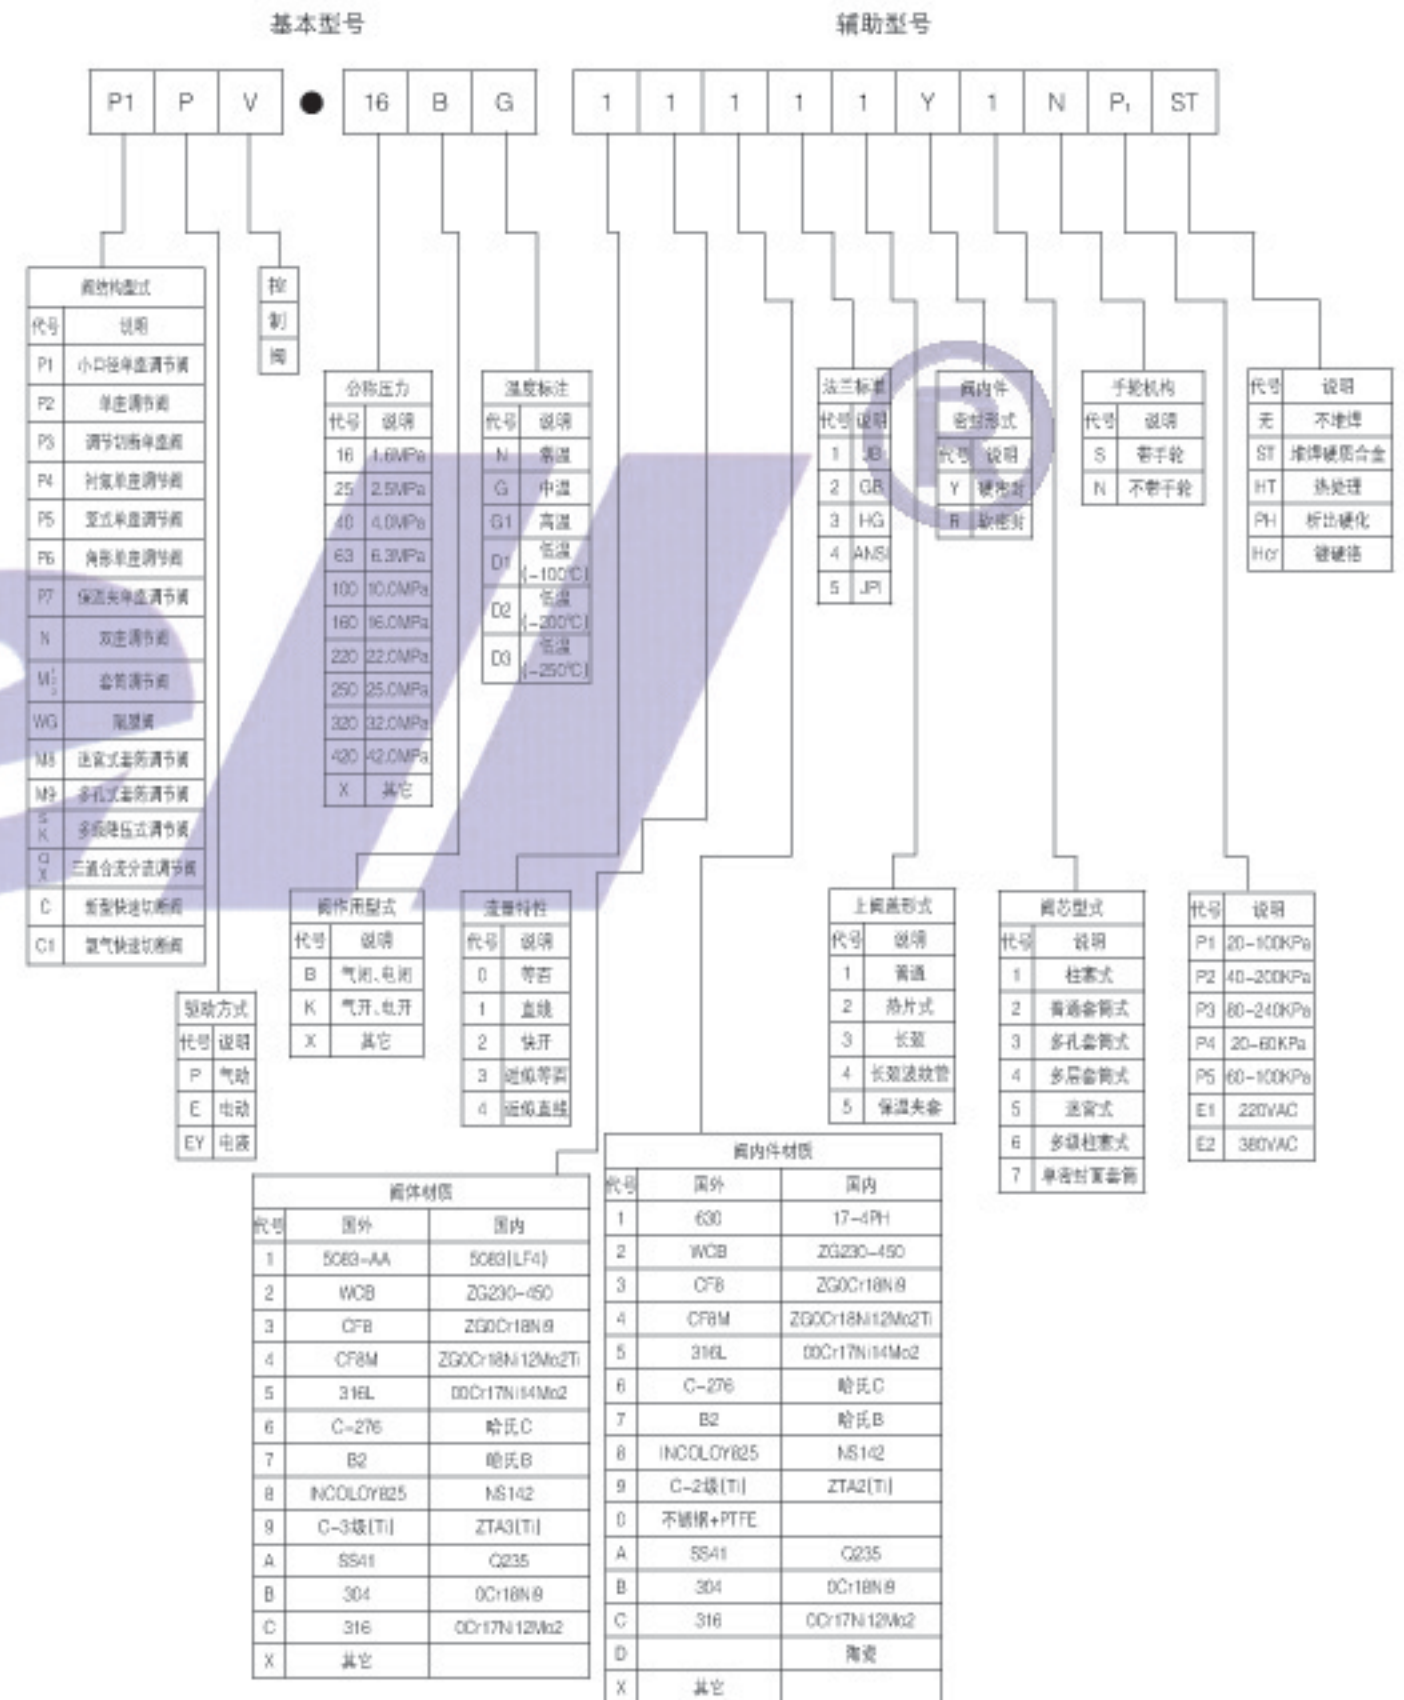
基本型号

辅助型号

| P1 | P | V |
|---|---|---|

●

| 16 | B | G |
|---|---|---|

| 1 | 1 | 1 | 1 | 1 | Y | 1 | N | P₁ | ST |
|---|---|---|---|---|---|---|---|---|---|

阀结构型式

| 代号 | 说明 |
|---|---|
| P1 | 小口径单座调节阀 |
| P2 | 单座调节阀 |
| P3 | 调节切断单座阀 |
| P4 | 衬氟单座调节阀 |
| P5 | 立式单座调节阀 |
| P6 | 角形单座调节阀 |
| P7 | 保温夹单座调节阀 |
| N | 双座调节阀 |
| M | 套筒调节阀 |
| WG | 隔膜阀 |
| M8 | 迷宫式套筒调节阀 |
| M9 | 多孔式套筒调节阀 |
| SK | 多级降压式调节阀 |
| QX | 三通合流分流调节阀 |
| C | 蝶型快速切断阀 |
| C1 | 氧气快速切断阀 |

控制阀

公称压力

| 代号 | 说明 |
|---|---|
| 16 | 1.6MPa |
| 25 | 2.5MPa |
| 40 | 4.0MPa |
| 63 | 6.3MPa |
| 100 | 10.0MPa |
| 160 | 16.0MPa |
| 220 | 22.0MPa |
| 250 | 25.0MPa |
| 320 | 32.0MPa |
| 420 | 42.0MPa |
| X | 其它 |

温度标注

| 代号 | 说明 |
|---|---|
| N | 常温 |
| G | 中温 |
| G1 | 高温 |
| D1 | 低温(-100℃) |
| D2 | 低温(-200℃) |
| D3 | 低温(-250℃) |

法兰标准

| 代号 | 说明 |
|---|---|
| 1 | JB |
| 2 | GB |
| 3 | HG |
| 4 | ANSI |
| 5 | JPI |

阀内件密封形式

| 代号 | 说明 |
|---|---|
| Y | 硬密封 |
| R | 软密封 |

手轮机构

| 代号 | 说明 |
|---|---|
| S | 带手轮 |
| N | 不带手轮 |

| 代号 | 说明 |
|---|---|
| 无 | 不堆焊 |
| ST | 堆焊硬质合金 |
| HT | 热处理 |
| PH | 析出硬化 |
| Hcr | 镀硬铬 |

阀作用型式

| 代号 | 说明 |
|---|---|
| B | 气闭、电闭 |
| K | 气开、电开 |
| X | 其它 |

流量特性

| 代号 | 说明 |
|---|---|
| 0 | 等百 |
| 1 | 直线 |
| 2 | 快开 |
| 3 | 近似等百 |
| 4 | 近似直线 |

上阀盖形式

| 代号 | 说明 |
|---|---|
| 1 | 普通 |
| 2 | 散片式 |
| 3 | 长颈 |
| 4 | 长颈波纹管 |
| 5 | 保温夹套 |

阀芯型式

| 代号 | 说明 |
|---|---|
| 1 | 柱塞式 |
| 2 | 普通套筒式 |
| 3 | 多孔套筒式 |
| 4 | 多层套筒式 |
| 5 | 迷宫式 |
| 6 | 多级柱塞式 |
| 7 | 单密封置套筒 |

| 代号 | 说明 |
|---|---|
| P1 | 20-100KPa |
| P2 | 40-200KPa |
| P3 | 80-240KPa |
| P4 | 20-60KPa |
| P5 | 60-100KPa |
| E1 | 220VAC |
| E2 | 380VAC |

驱动方式

| 代号 | 说明 |
|---|---|
| P | 气动 |
| E | 电动 |
| EY | 电液 |

阀体材质

| 代号 | 国外 | 国内 |
|---|---|---|
| 1 | 5083-AA | 5083(LF4) |
| 2 | WCB | ZG230-450 |
| 3 | CF8 | ZG0Cr18Ni9 |
| 4 | CF8M | ZG0Cr18Ni12Mo2Ti |
| 5 | 316L | 00Cr17Ni14Mo2 |
| 6 | C-276 | 哈氏C |
| 7 | B2 | 哈氏B |
| 8 | INCOLOY825 | NS142 |
| 9 | C-3级(Ti) | ZTA3(Ti) |
| A | SS41 | Q235 |
| B | 304 | 0Cr18Ni9 |
| C | 316 | 0Cr17Ni12Mo2 |
| X | 其它 | |

阀内件材质

| 代号 | 国外 | 国内 |
|---|---|---|
| 1 | 630 | 17-4PH |
| 2 | WCB | ZG230-450 |
| 3 | CF8 | ZG0Cr18Ni9 |
| 4 | CF8M | ZG0Cr18Ni12Mo2Ti |
| 5 | 316L | 00Cr17Ni14Mo2 |
| 6 | C-276 | 哈氏C |
| 7 | B2 | 哈氏B |
| 8 | INCOLOY825 | NS142 |
| 9 | C-2级(Ti) | ZTA2(Ti) |
| 0 | 不锈钢+PTFE | |
| A | SS41 | Q235 |
| B | 304 | 0Cr18Ni9 |
| C | 316 | 0Cr17Ni12Mo2 |
| D | | 陶瓷 |
| X | 其它 | |